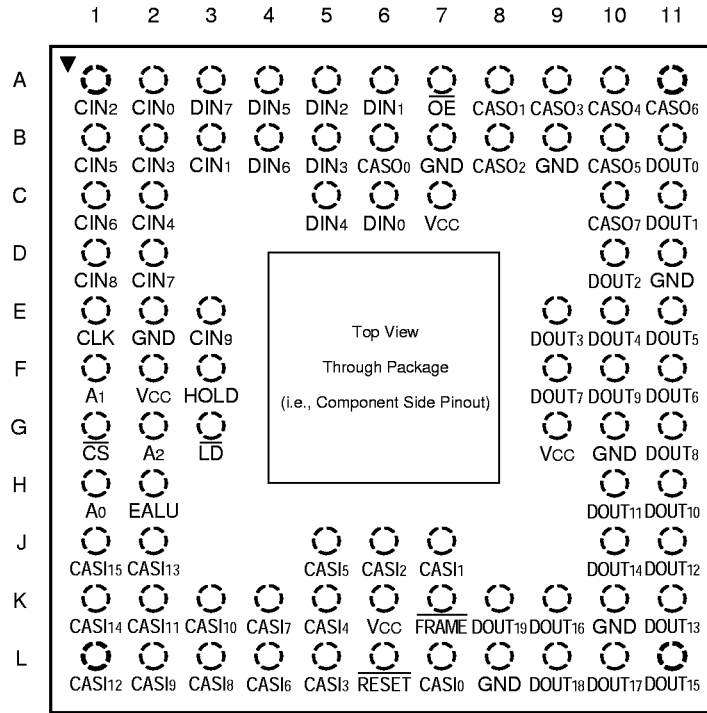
1 2 3 4 5 6 7 8 9 10 11

A
CIN2 CIN0 DIN7 DIN5 DIN2 DIN1 $\overline{OE}$ CASO1 CASO3 CASO4 CASO6

B
CIN5 CIN3 CIN1 DIN6 DIN3 CASO0 GND CASO2 GND CASO5 DOUT0

C
CIN6 CIN4 DIN4 DIN0 VCC CASO7 DOUT1

D
CIN8 CIN7 DOUT2 GND

E
CLK GND CIN9 DOUT3 DOUT4 DOUT5

F
A1 VCC HOLD DOUT7 DOUT9 DOUT6

G
$\overline{CS}$ A2 $\overline{LD}$ VCC GND DOUT8

H
A0 EALU DOUT11 DOUT10

J
CASI15 CASI13 CASI5 CASI2 CASI1 DOUT14 DOUT12

K
CASI14 CASI11 CASI10 CASI7 CASI4 VCC $\overline{FRAME}$ DOUT19 DOUT16 GND DOUT13

L
CASI12 CASI9 CASI8 CASI6 CASI3 $\overline{RESET}$ CASI0 GND DOUT18 DOUT17 DOUT15

Top View

Through Package

(i.e., Component Side Pinout)